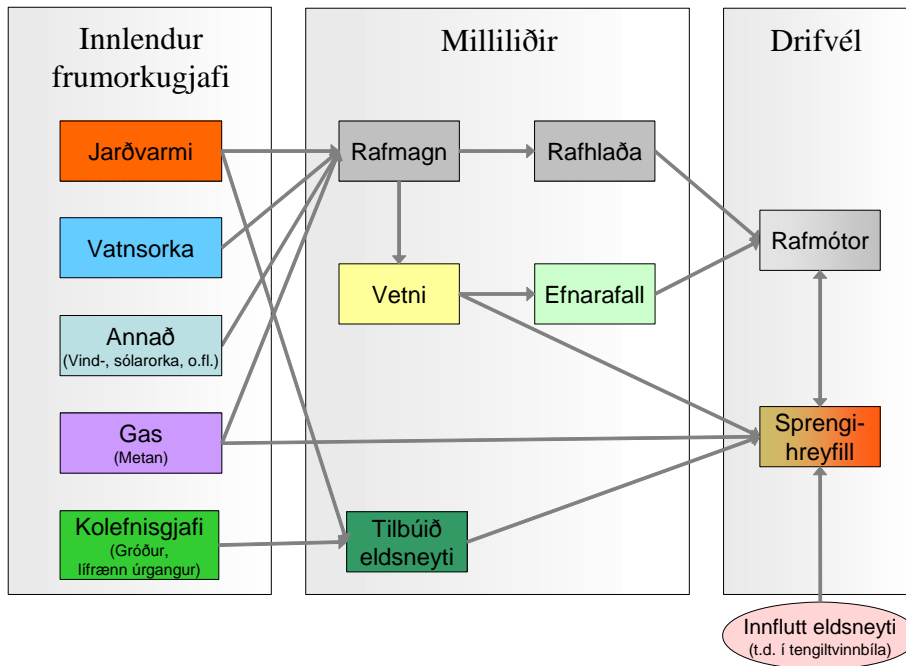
Innlendur frumorkugjafi

Milliliðir

Drifvél

Jarðvarmi

Vatnsorka

Annað
(Vind-, sólarorka, o.fl.)

Gas
(Metan)

Kolefnisgjafi
(Gróður, lífrænn úrgangur)

Rafmagn

Rafhlaða

Vetni

Efnarafall

Tilbúið eldsneyti

Rafmótor

Sprengi-hreyfill

Innflutt eldsneyti
(t.d. í tengiltvinnbíla)